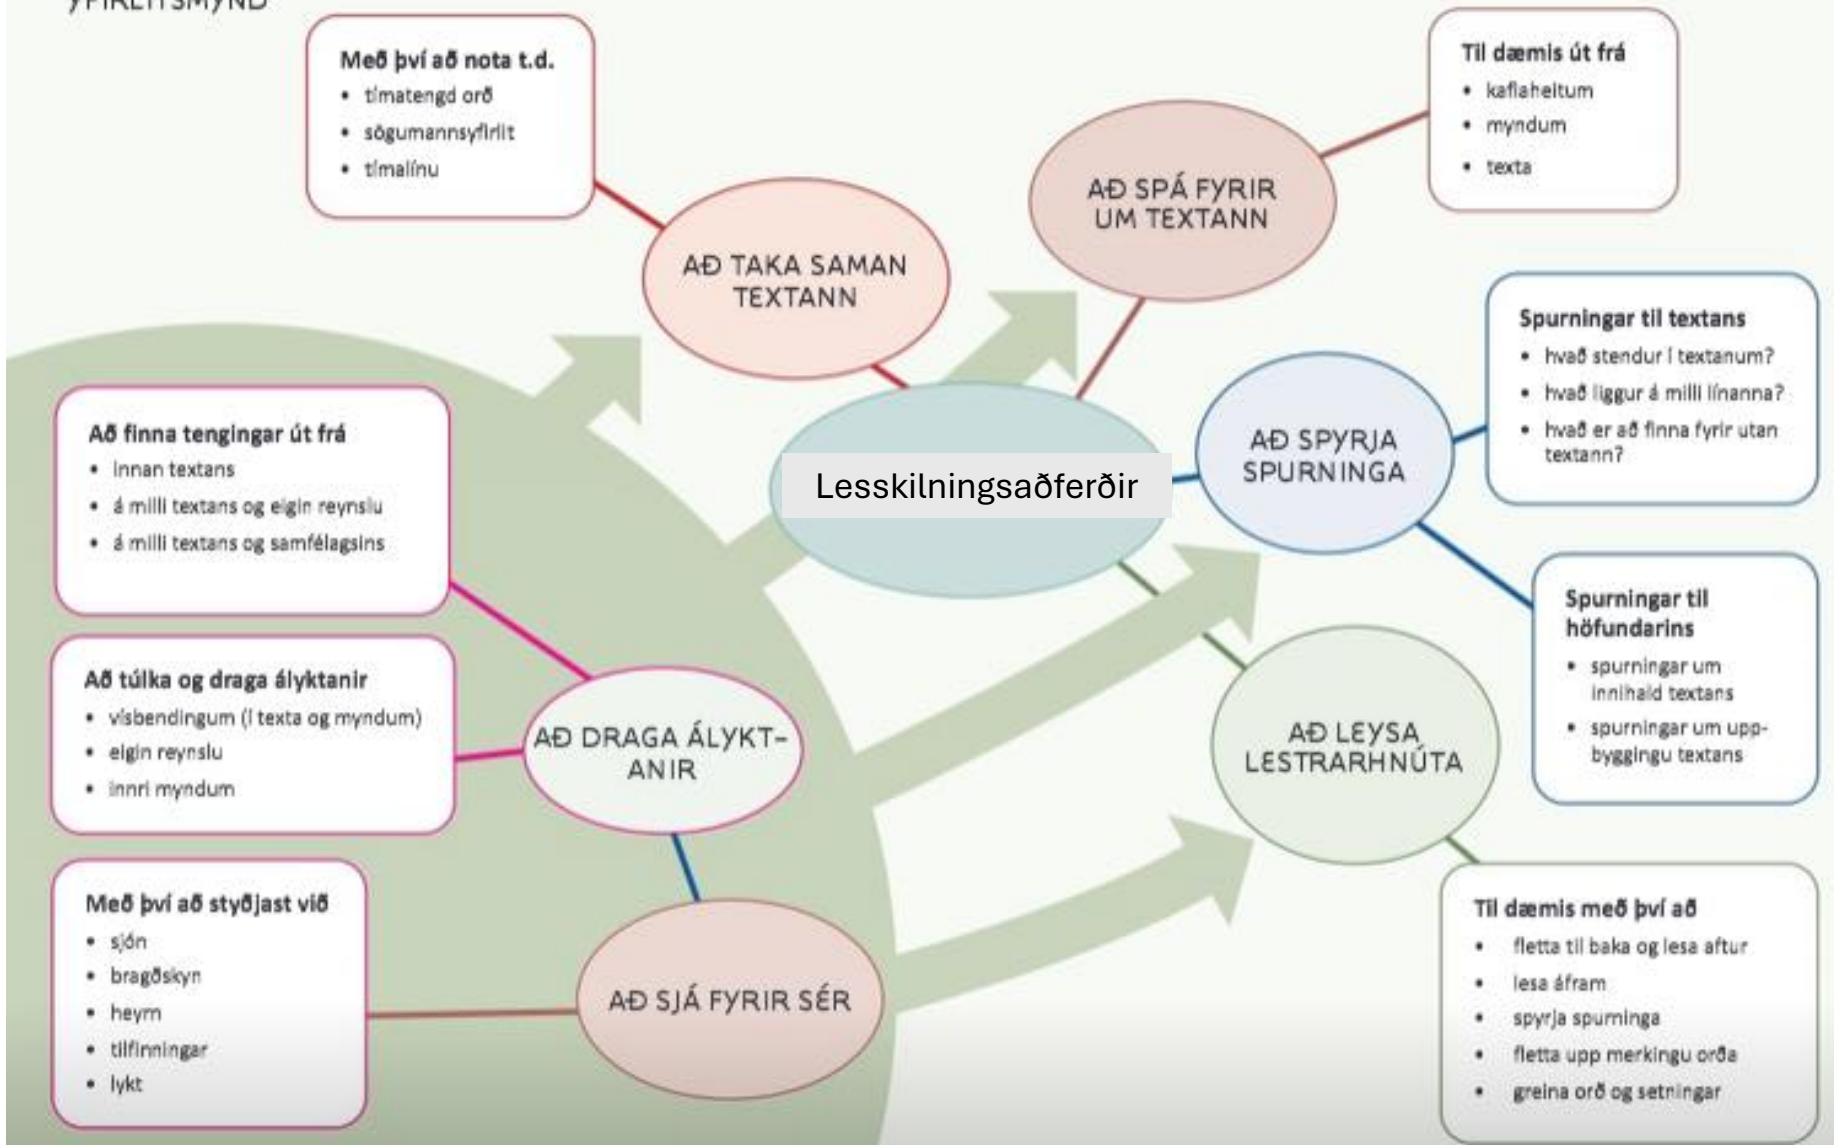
YFIRLITSMYND

Með því að nota t.d.
- tímatengd orð
- sögumannsyfirlit
- tímalínu

AÐ TAKA SAMAN TEXTANN

AÐ SPÁ FYRIR UM TEXTANN

Til dæmis út frá
- kaflaheitum
- myndum
- texta

Spurningar til textans
- hvað stendur í textanum?
- hvað liggur á milli línanna?
- hvað er að finna fyrir utan textann?

Að finna tengingar út frá
- innan textans
- á milli textans og eigin reynslu
- á milli textans og samfélagsins

Lesskilningsaðferðir

AÐ SPYRJA SPURNINGA

Spurningar til höfundarins
- spurningar um innihald textans
- spurningar um uppbyggingu textans

Að túlka og draga ályktanir
- vísbendingum (í texta og myndum)
- eigin reynslu
- innri myndum

AÐ DRAGA ÁLYKTANIR

AÐ LEYSA LESTRARHNÚTA

Með því að styðjast við
- sjón
- bragðskyn
- heyrn
- tilfinningar
- lykt

AÐ SJÁ FYRIR SÉR

Til dæmis með því að
- fletta til baka og lesa aftur
- lesa áfram
- spyrja spurninga
- fletta upp merkingu orða
- greina orð og setningar